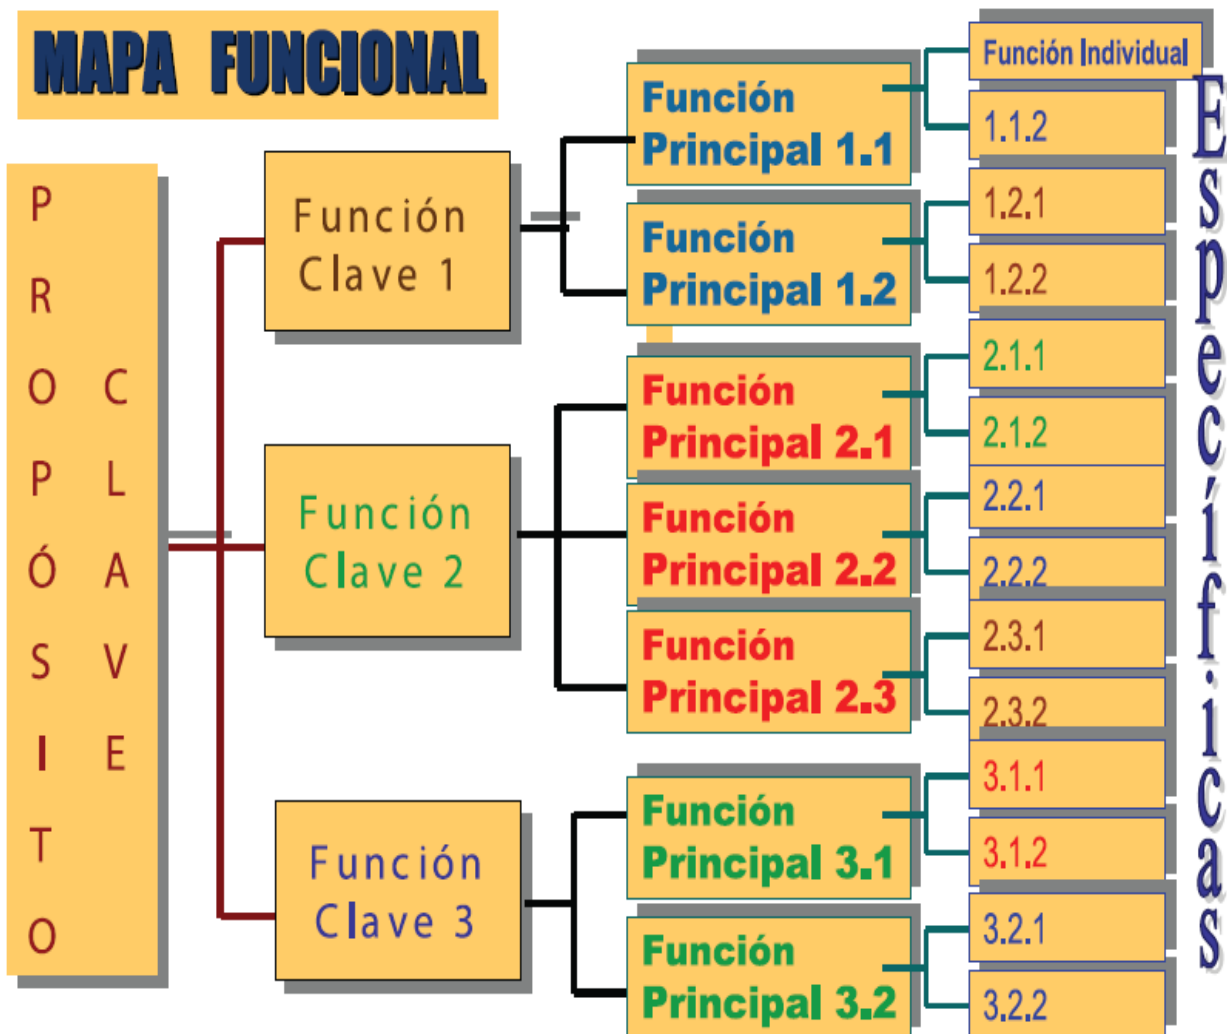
MAPA FUNCIONAL

PROPÓSITO CLAVE

Función Clave 1

Función Clave 2

Función Clave 3

Función Principal 1.1

Función Principal 1.2

Función Principal 2.1

Función Principal 2.2

Función Principal 2.3

Función Principal 3.1

Función Principal 3.2

Función Individual

1.1.2

1.2.1

1.2.2

2.1.1

2.1.2

2.2.1

2.2.2

2.3.1

2.3.2

3.1.1

3.1.2

3.2.1

3.2.2

Específicas